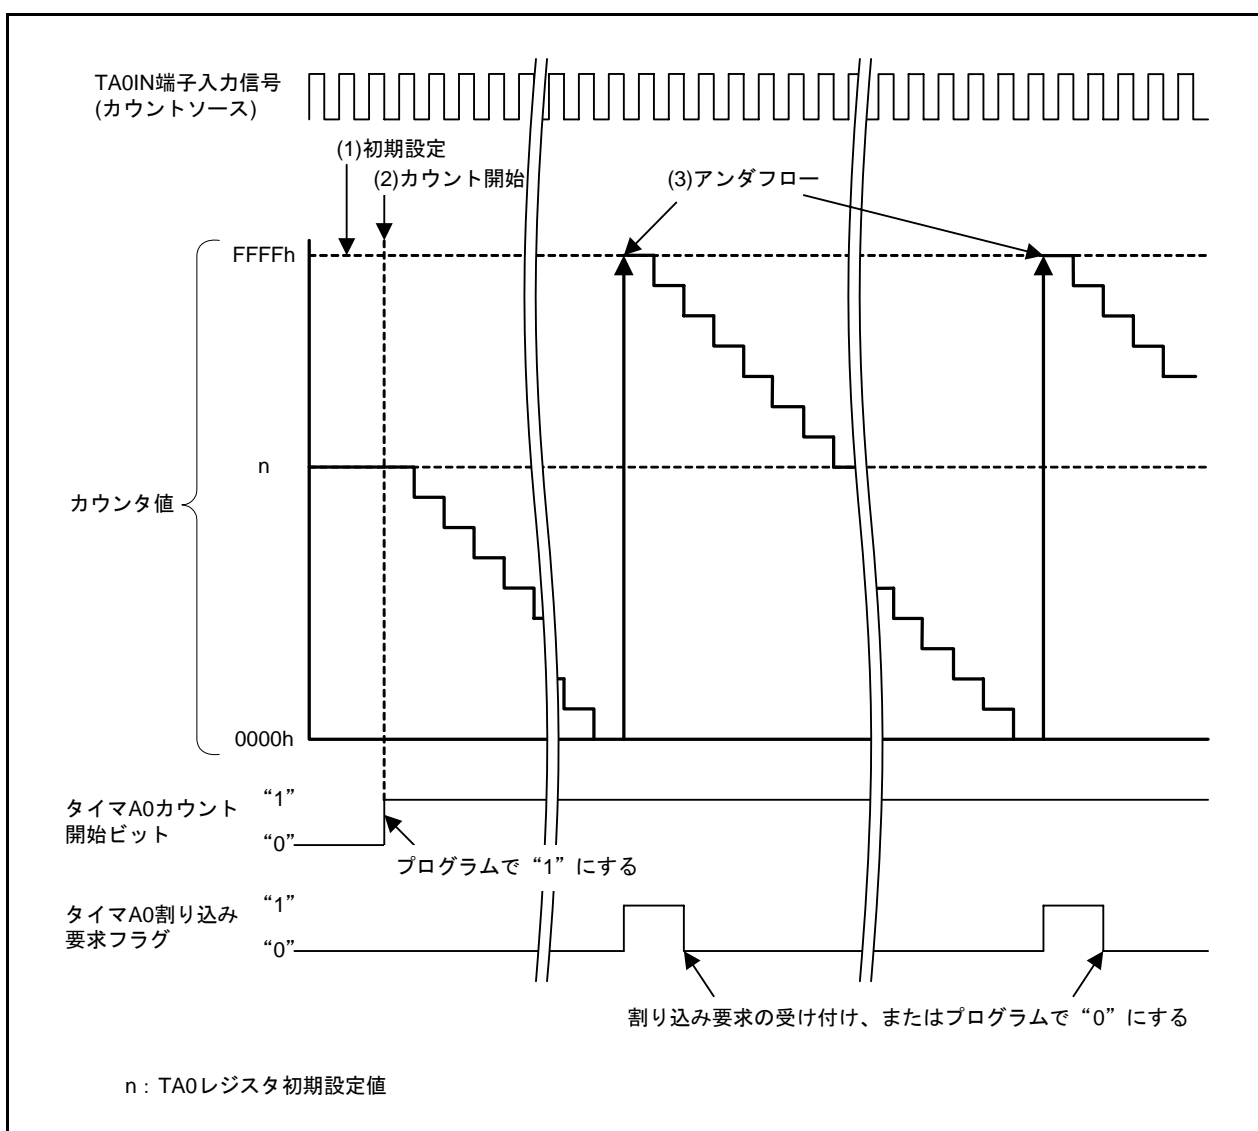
TA0IN端子入力信号
(カウントソース)

(1)初期設定
(2)カウント開始
(3)アンダフロー

FFFFh

n

カウンタ値

0000h

タイマA0カウント開始ビット
“1”
“0”
プログラムで“1”にする

タイマA0割り込み要求フラグ
“1”
“0”
割り込み要求の受け付け、またはプログラムで“0”にする

n：TA0レジスタ初期設定値